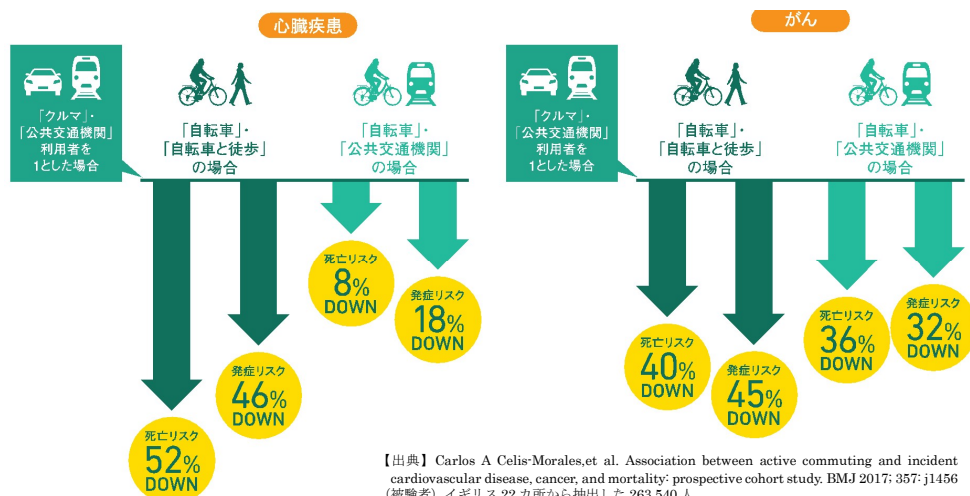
心臓疾患

「クルマ」・「公共交通機関」利用者を1とした場合

「自転車」・「自転車と徒歩」の場合

「自転車」・「公共交通機関」の場合

死亡リスク 52% DOWN

発症リスク 46% DOWN

死亡リスク 8% DOWN

発症リスク 18% DOWN

がん

「クルマ」・「公共交通機関」利用者を1とした場合

「自転車」・「自転車と徒歩」の場合

「自転車」・「公共交通機関」の場合

死亡リスク 40% DOWN

発症リスク 45% DOWN

死亡リスク 36% DOWN

発症リスク 32% DOWN

【出典】Carlos A Celis-Morales,et al. Association between active commuting and incident cardiovascular disease, cancer, and mortality: prospective cohort study. BMJ 2017; 357: j1456 (被験者) イギリス 22 カ所から抽出した 263,540 人